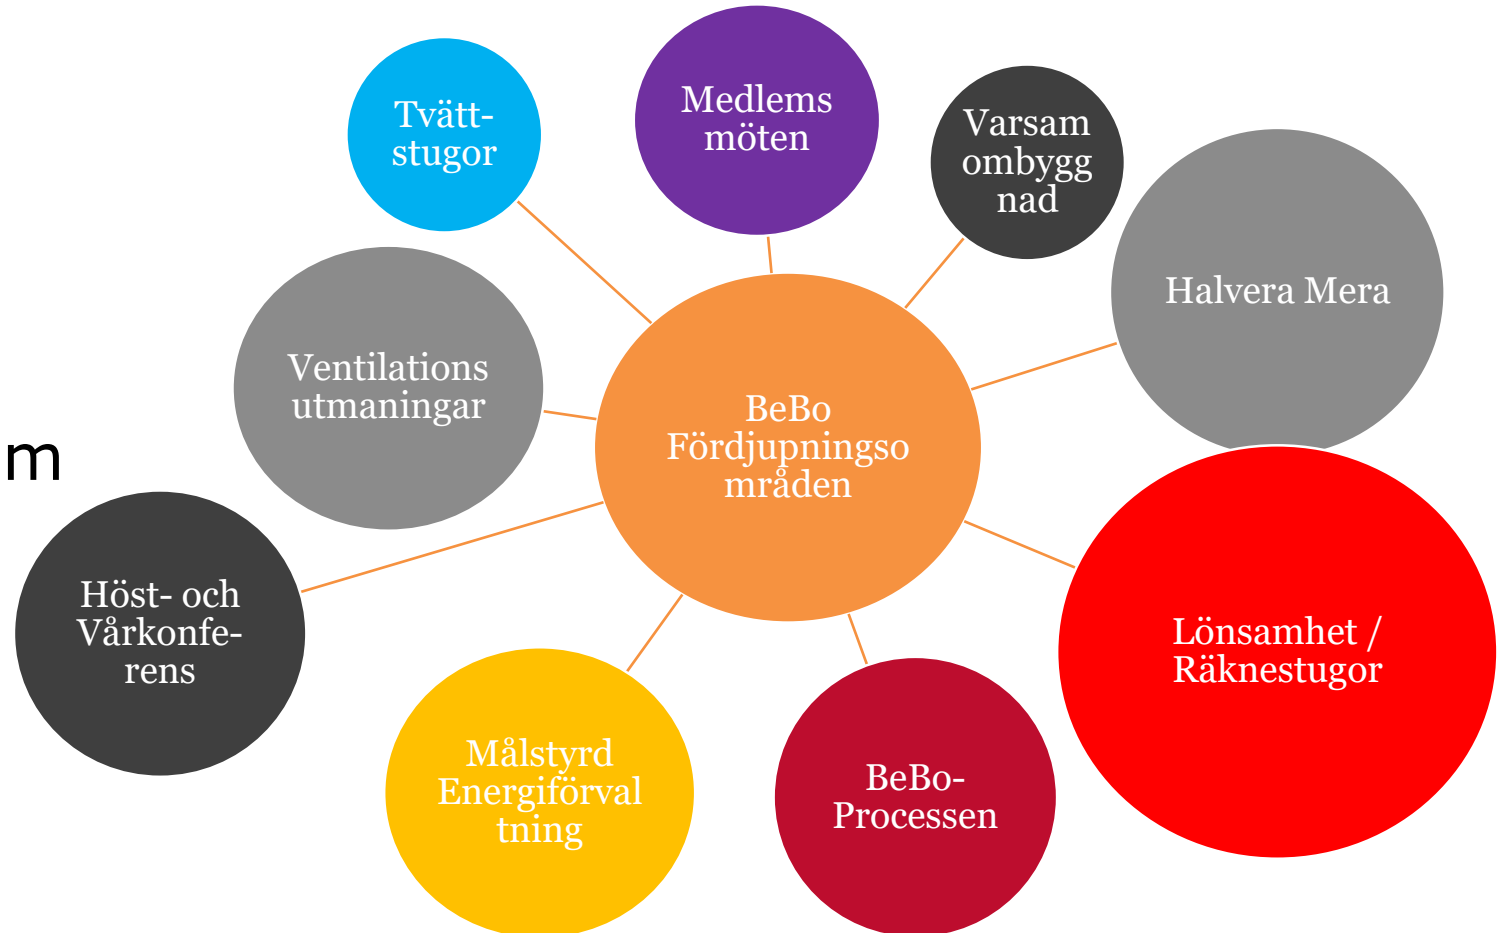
m

BeBo Fördjupningsområden

Tvätt-stugor

Medlems möten

Varsam ombyggnad

Halvera Mera

Ventilations utmaningar

Höst- och Vårkonferens

Målstyrd Energiförvaltning

BeBo-Processen

Lönsamhet / Räknestugor